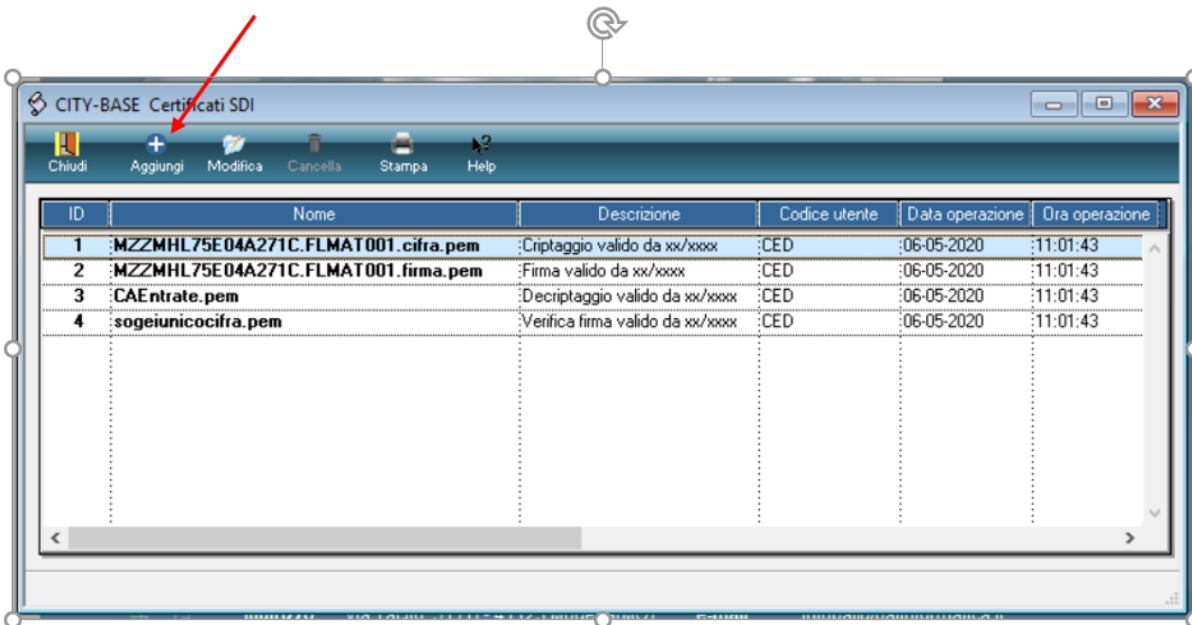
CITY-BASE Certificati SDI

Chiudi Aggiungi Modifica Cancella Stampa Help

| ID | Nome | Descrizione | Codice utente | Data operazione | Ora operazione |
|---|---|---|---|---|---|
| 1 | MZZMHL75E04A271C.FLMAT001.cifra.pem | Criptaggio valido da xx/xxxx | CED | 06-05-2020 | 11:01:43 |
| 2 | MZZMHL75E04A271C.FLMAT001.firma.pem | Firma valido da xx/xxxx | CED | 06-05-2020 | 11:01:43 |
| 3 | CAEntrate.pem | Decriptaggio valido da xx/xxxx | CED | 06-05-2020 | 11:01:43 |
| 4 | sogeiunicocifra.pem | Verifica firma valido da xx/xxxx | CED | 06-05-2020 | 11:01:43 |